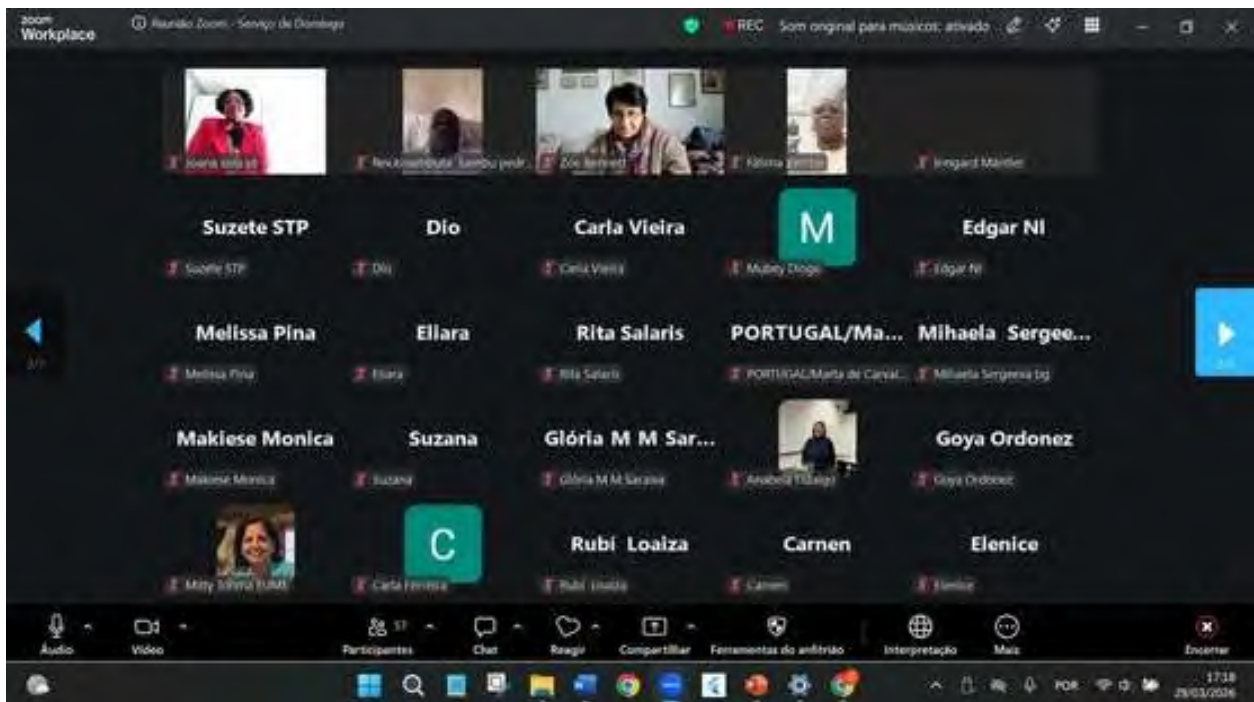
zoom Workplace

Reunião Zoom - Serviço de Domingo

REC Som original para músicos: ativado

Joana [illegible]

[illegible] Suzeteu pedr...

Zoe Bennett

Fátima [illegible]

Irmgard Mantler

Suzete STP

Suzete STP

Dio

Dio

Carla Vieira

Carla Vieira

M

Mubey Diogo

Edgar NI

Edgar NI

Melissa Pina

Melissa Pina

Ellara

Ellara

Rita Salaris

Rita Salaris

PORTUGAL/Ma...

PORTUGAL/Marta de Carval...

Mihaela Sergee...

Mihaela Sergeeva bg

Makiese Monica

Makiese Monica

Suzana

Suzana

Glória M M Sar...

Glória M M Saraiva

Anabela Hidalgo

Goya Ordonez

Goya Ordonez

Misty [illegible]

C

Carla Ferreira

Rubi Loaiza

Rubi Loaiza

Carnen

Carnen

Elenice

Elenice

Áudio

Vídeo

Participantes 57

Chat

Reagir

Compartilhar

Ferramentas do anfitrião

Interpretação

Mais

Encerrar

POR

17:18

29/03/2026